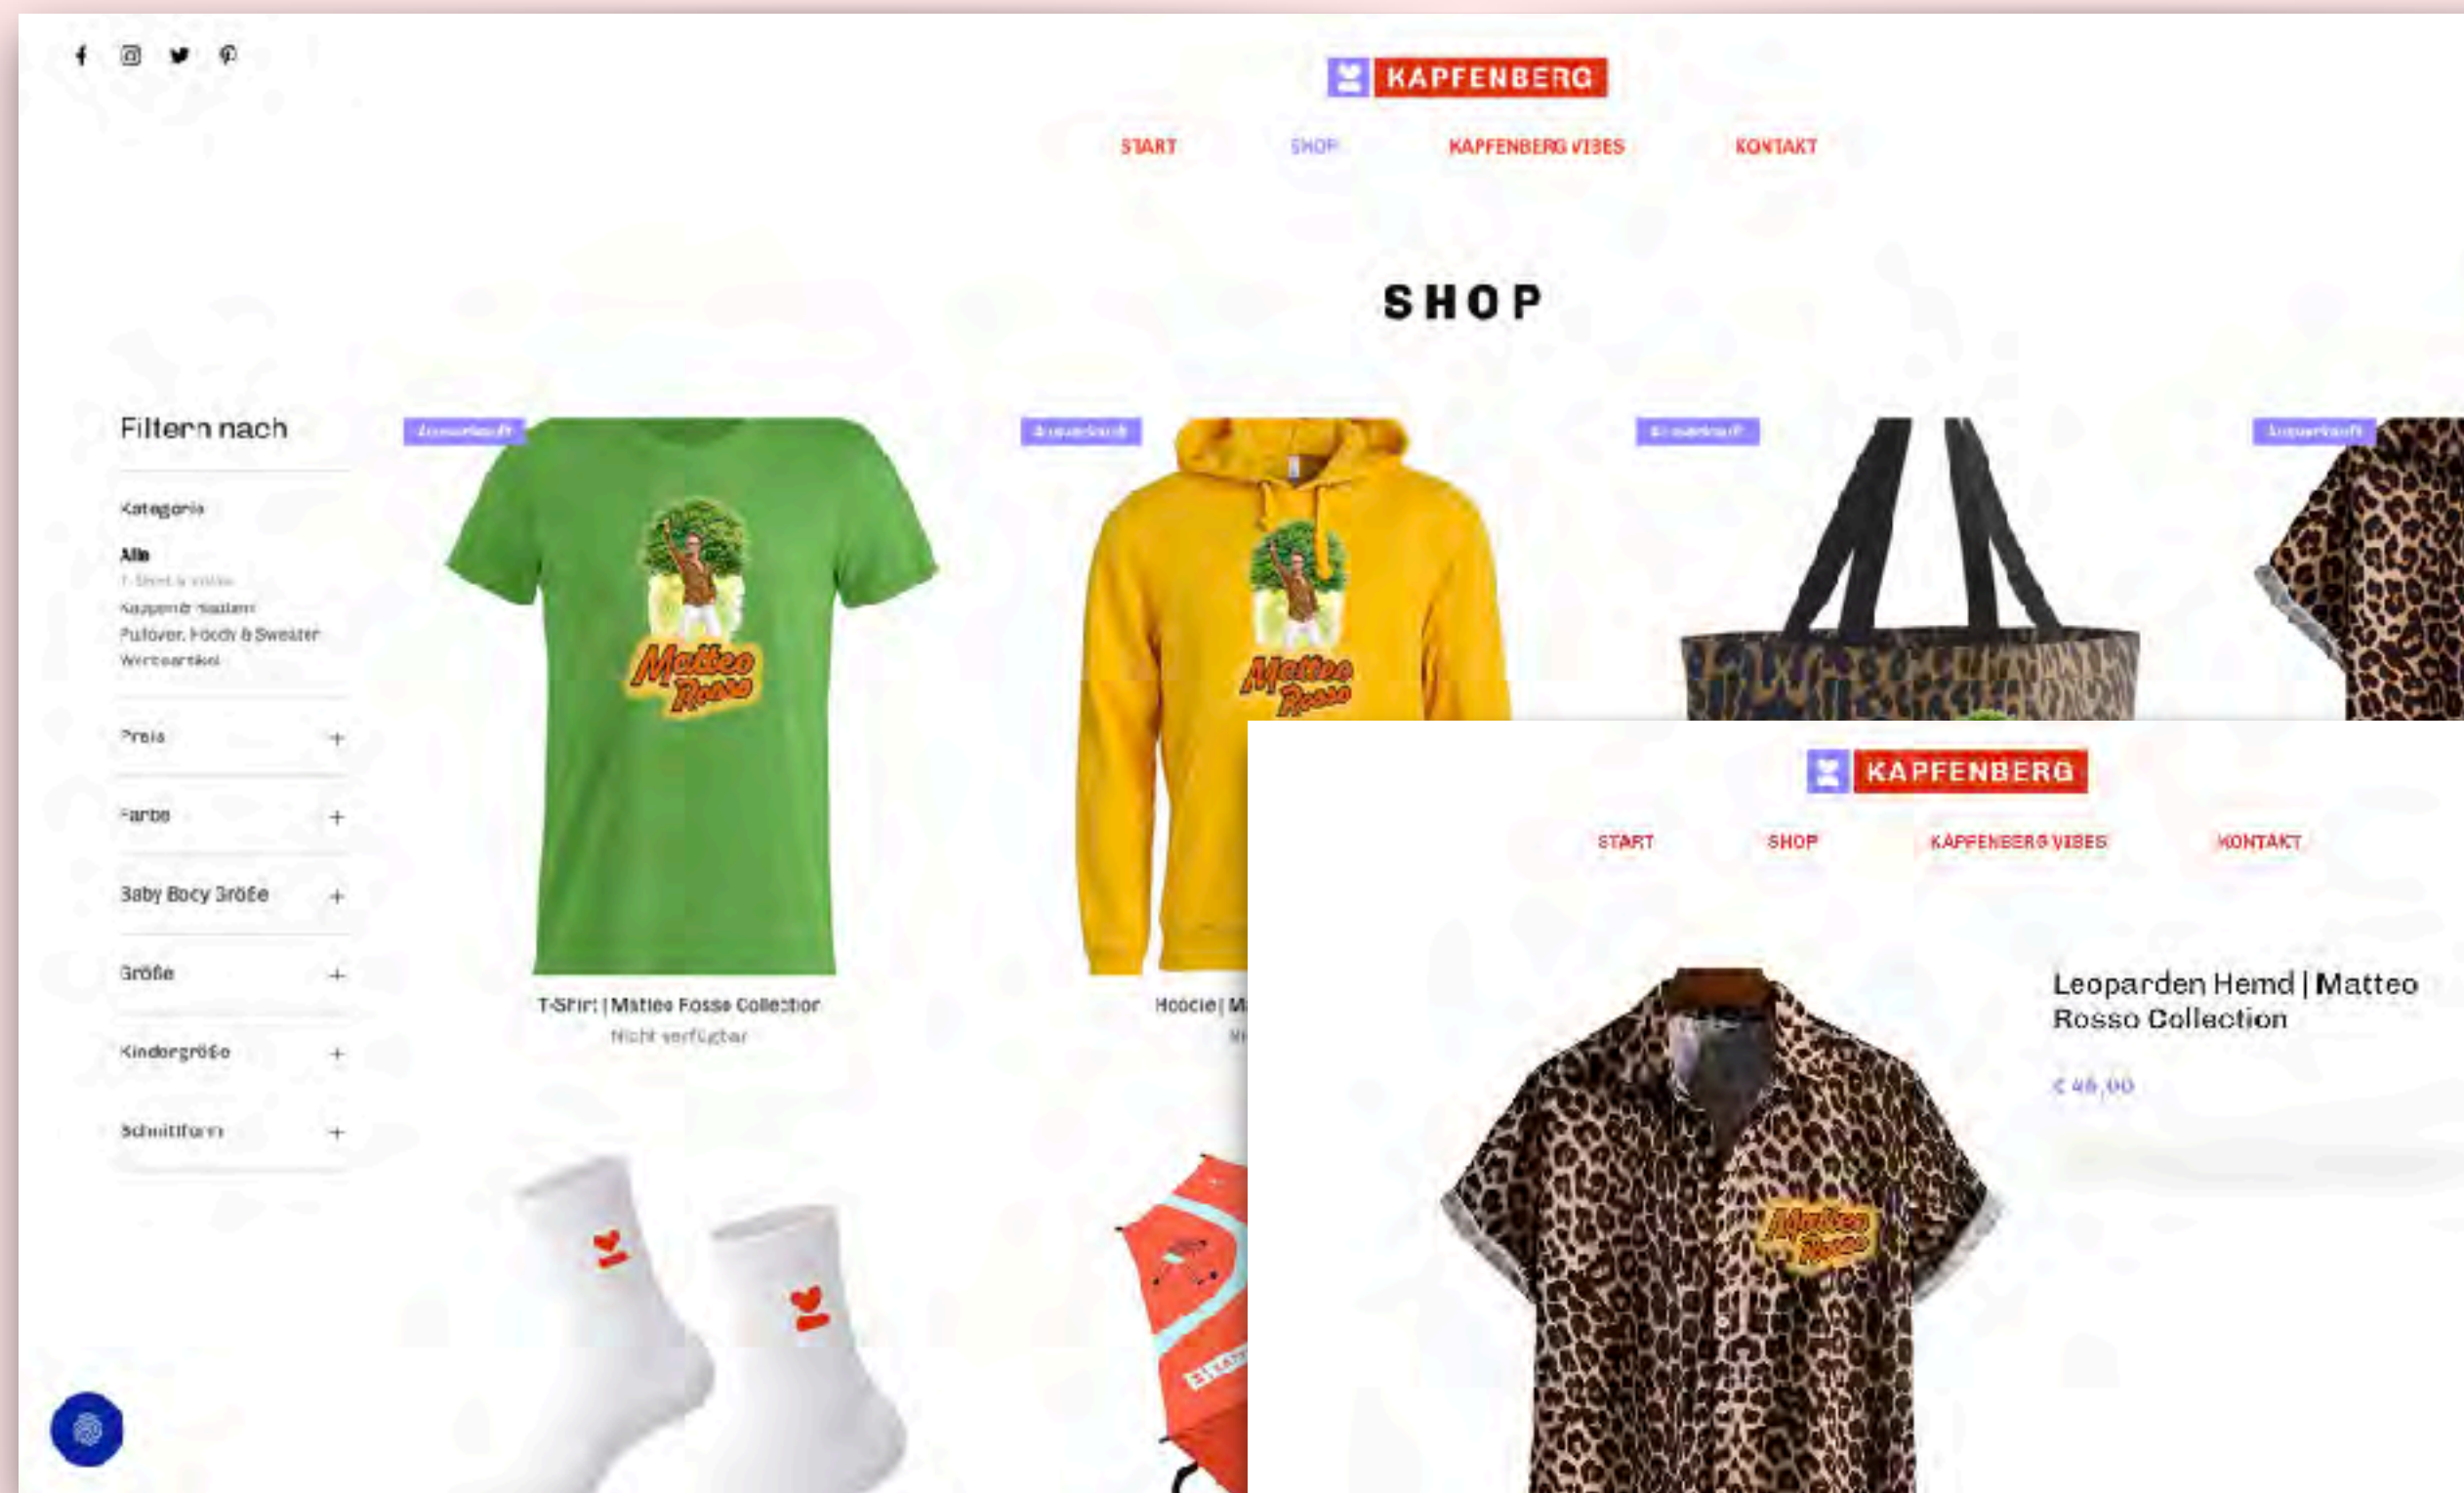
KAPFENBERG

START SHOP KAPFENBERG VIBES KONTAKT

SHOP

Filtern nach

Kategorie

Alle
T-Shirt & Shirts
Kappen & Mützen
Pullover, Hoody & Sweater
Werbeartikel

Preis +

Farbe +

Baby Body Größe +

Größe +

Kindergröße +

Schnittform +

Ausverkauft

Ausverkauft

Ausverkauft

Ausverkauft

Matteo Rosso

T-Shirt | Matteo Rosso Collection
Nicht verfügbar

Hoodie | M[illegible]

KAPFENBERG

START SHOP KAPFENBERG VIBES KONTAKT

Leoparden Hemd | Matteo Rosso Collection

€ 45,00